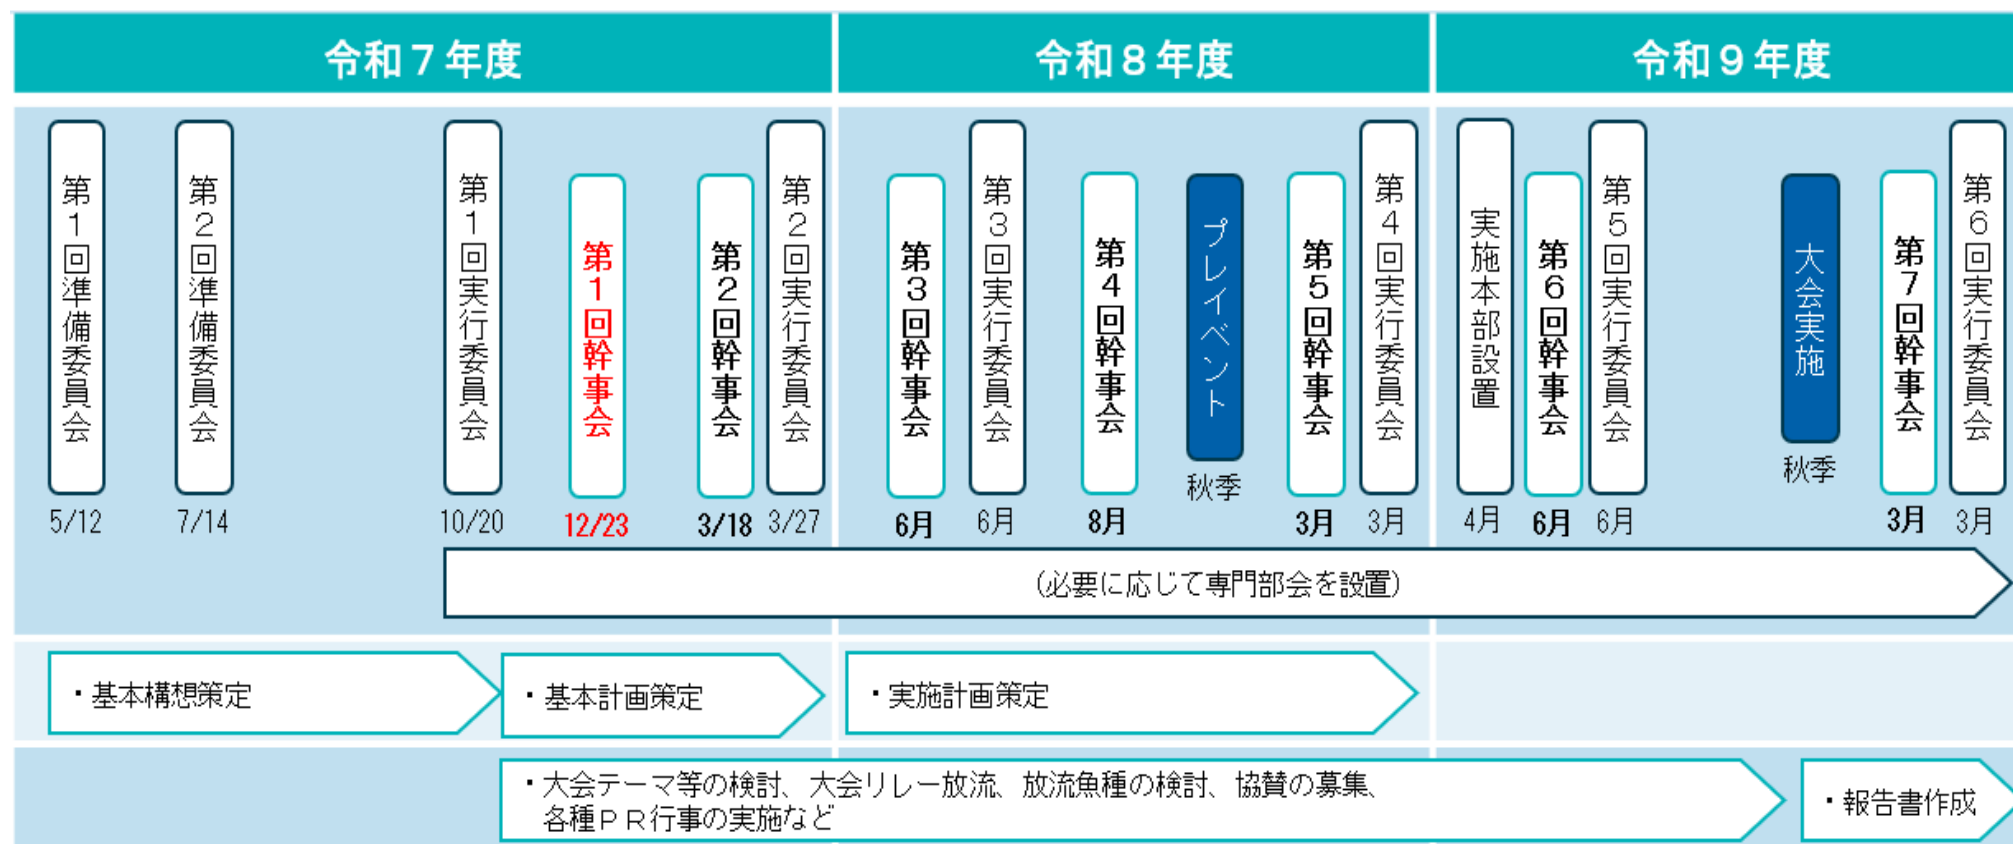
| 令和７年度 | 令和８年度 | 令和９年度 |
|---|---|---|

第１回準備委員会 5/12
第２回準備委員会 7/14
第１回実行委員会 10/20
第１回幹事会 12/23
第２回幹事会 3/18
第２回実行委員会 3/27
第３回幹事会 6月
第３回実行委員会 6月
第４回幹事会 8月
プレイベント 秋季
第５回幹事会 3月
第４回実行委員会 3月
実施本部設置 4月
第６回幹事会 6月
第５回実行委員会 6月
大会実施 秋季
第７回幹事会 3月
第６回実行委員会 3月

（必要に応じて専門部会を設置）

・基本構想策定
・基本計画策定
・実施計画策定

・大会テーマ等の検討、大会リレー放流、放流魚種の検討、協賛の募集、各種ＰＲ行事の実施など
・報告書作成